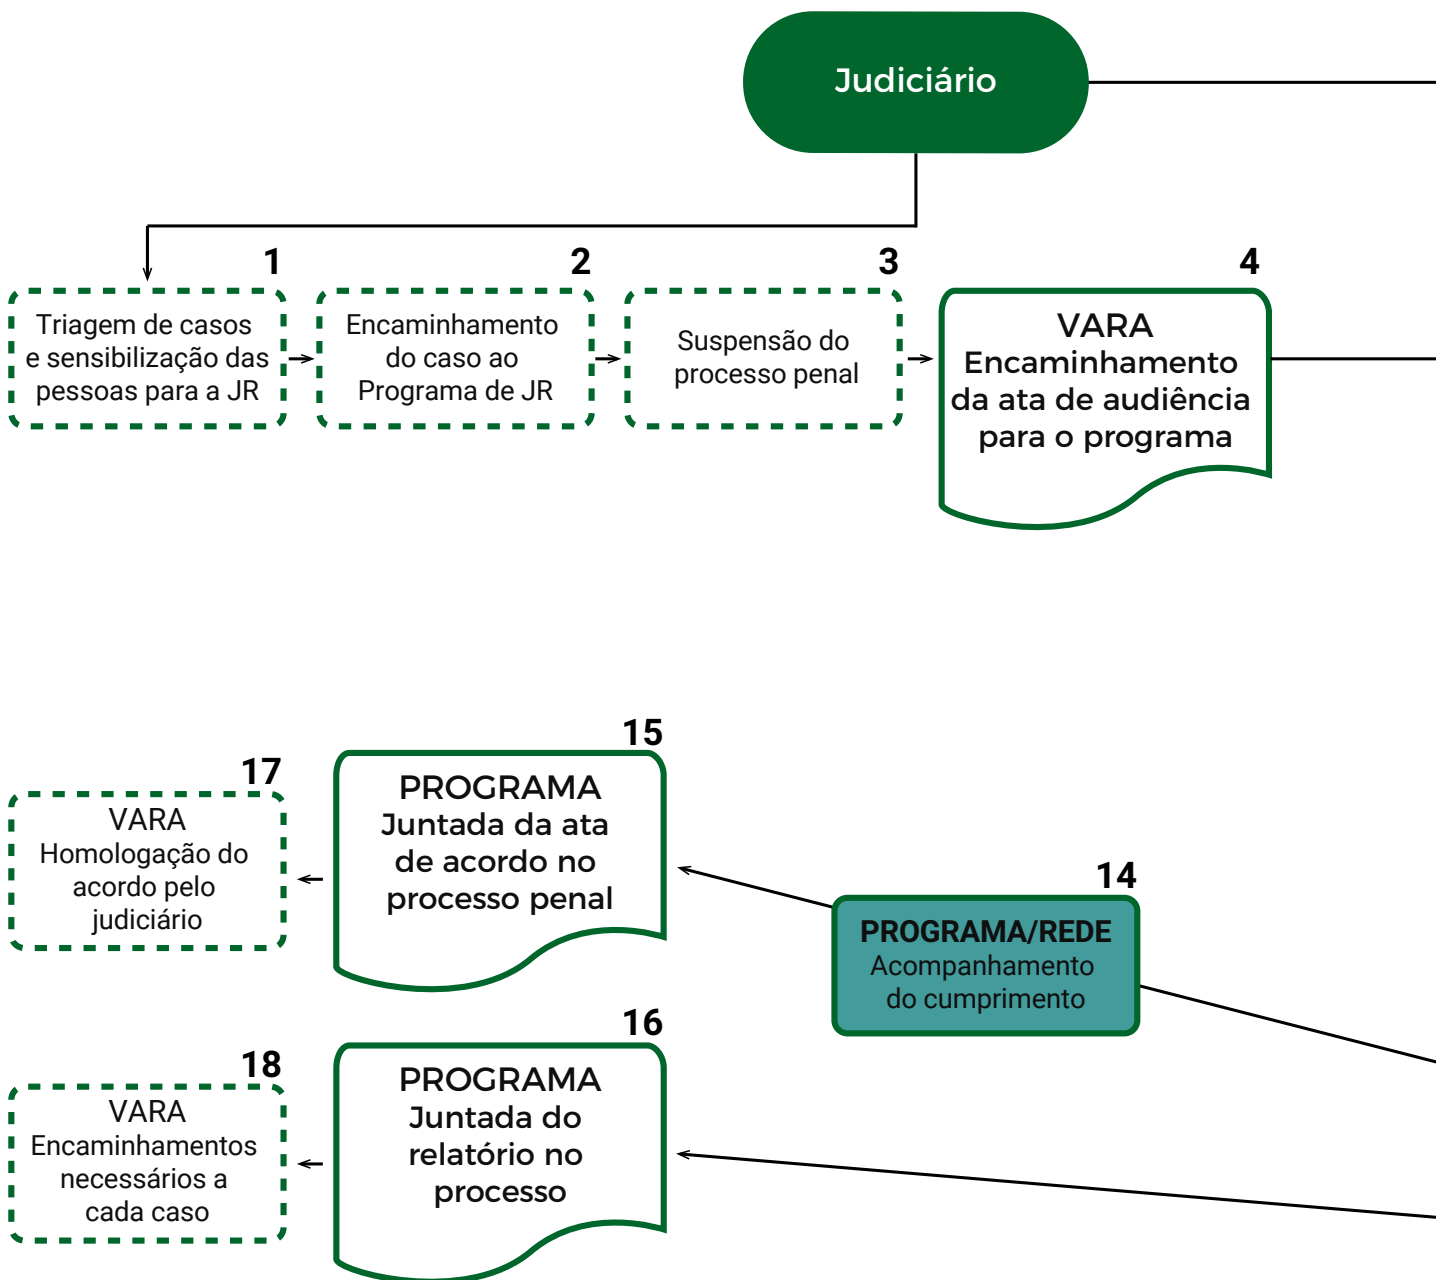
Judiciário

1
Triagem de casos e sensibilização das pessoas para a JR

2
Encaminhamento do caso ao Programa de JR

3
Suspensão do processo penal

4
VARA
Encaminhamento da ata de audiência para o programa

15
PROGRAMA
Juntada da ata de acordo no processo penal

17
VARA
Homologação do acordo pelo judiciário

14
PROGRAMA/REDE
Acompanhamento do cumprimento

16
PROGRAMA
Juntada do relatório no processo

18
VARA
Encaminhamentos necessários a cada caso